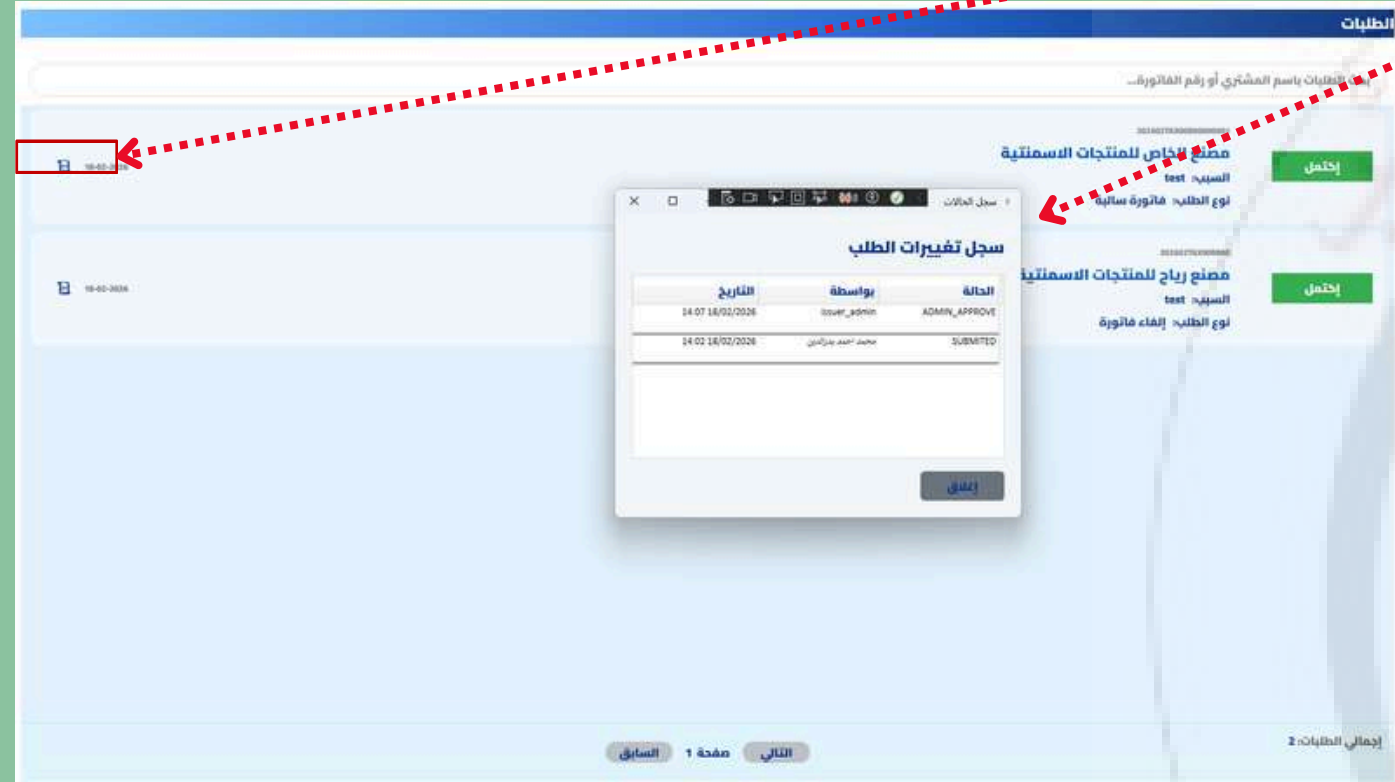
الطلبات

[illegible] الطلبات باسم المشتري أو رقم الفاتورة...

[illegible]
مصنع الخاص للمنتجات الاسمنتية
السبب: test
نوع الطلب: فاتورة سالبة
إكتمل
18-02-2026

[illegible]
مصنع رياح للمنتجات الاسمنتية
السبب: test
نوع الطلب: إلغاء فاتورة
إكتمل
18-02-2026

سجل الحالات

سجل تغييرات الطلب

| الحالة | بواسطة | التاريخ |
|---|---|---|
| ADMIN_APPROVE | issuer_admin | 14:07 18/02/2026 |
| SUBMITED | محمد احمد بدرالدين | 14:02 18/02/2026 |

إغلاق

إجمالي الطلبات: 2

التالي صفحة 1 السابق